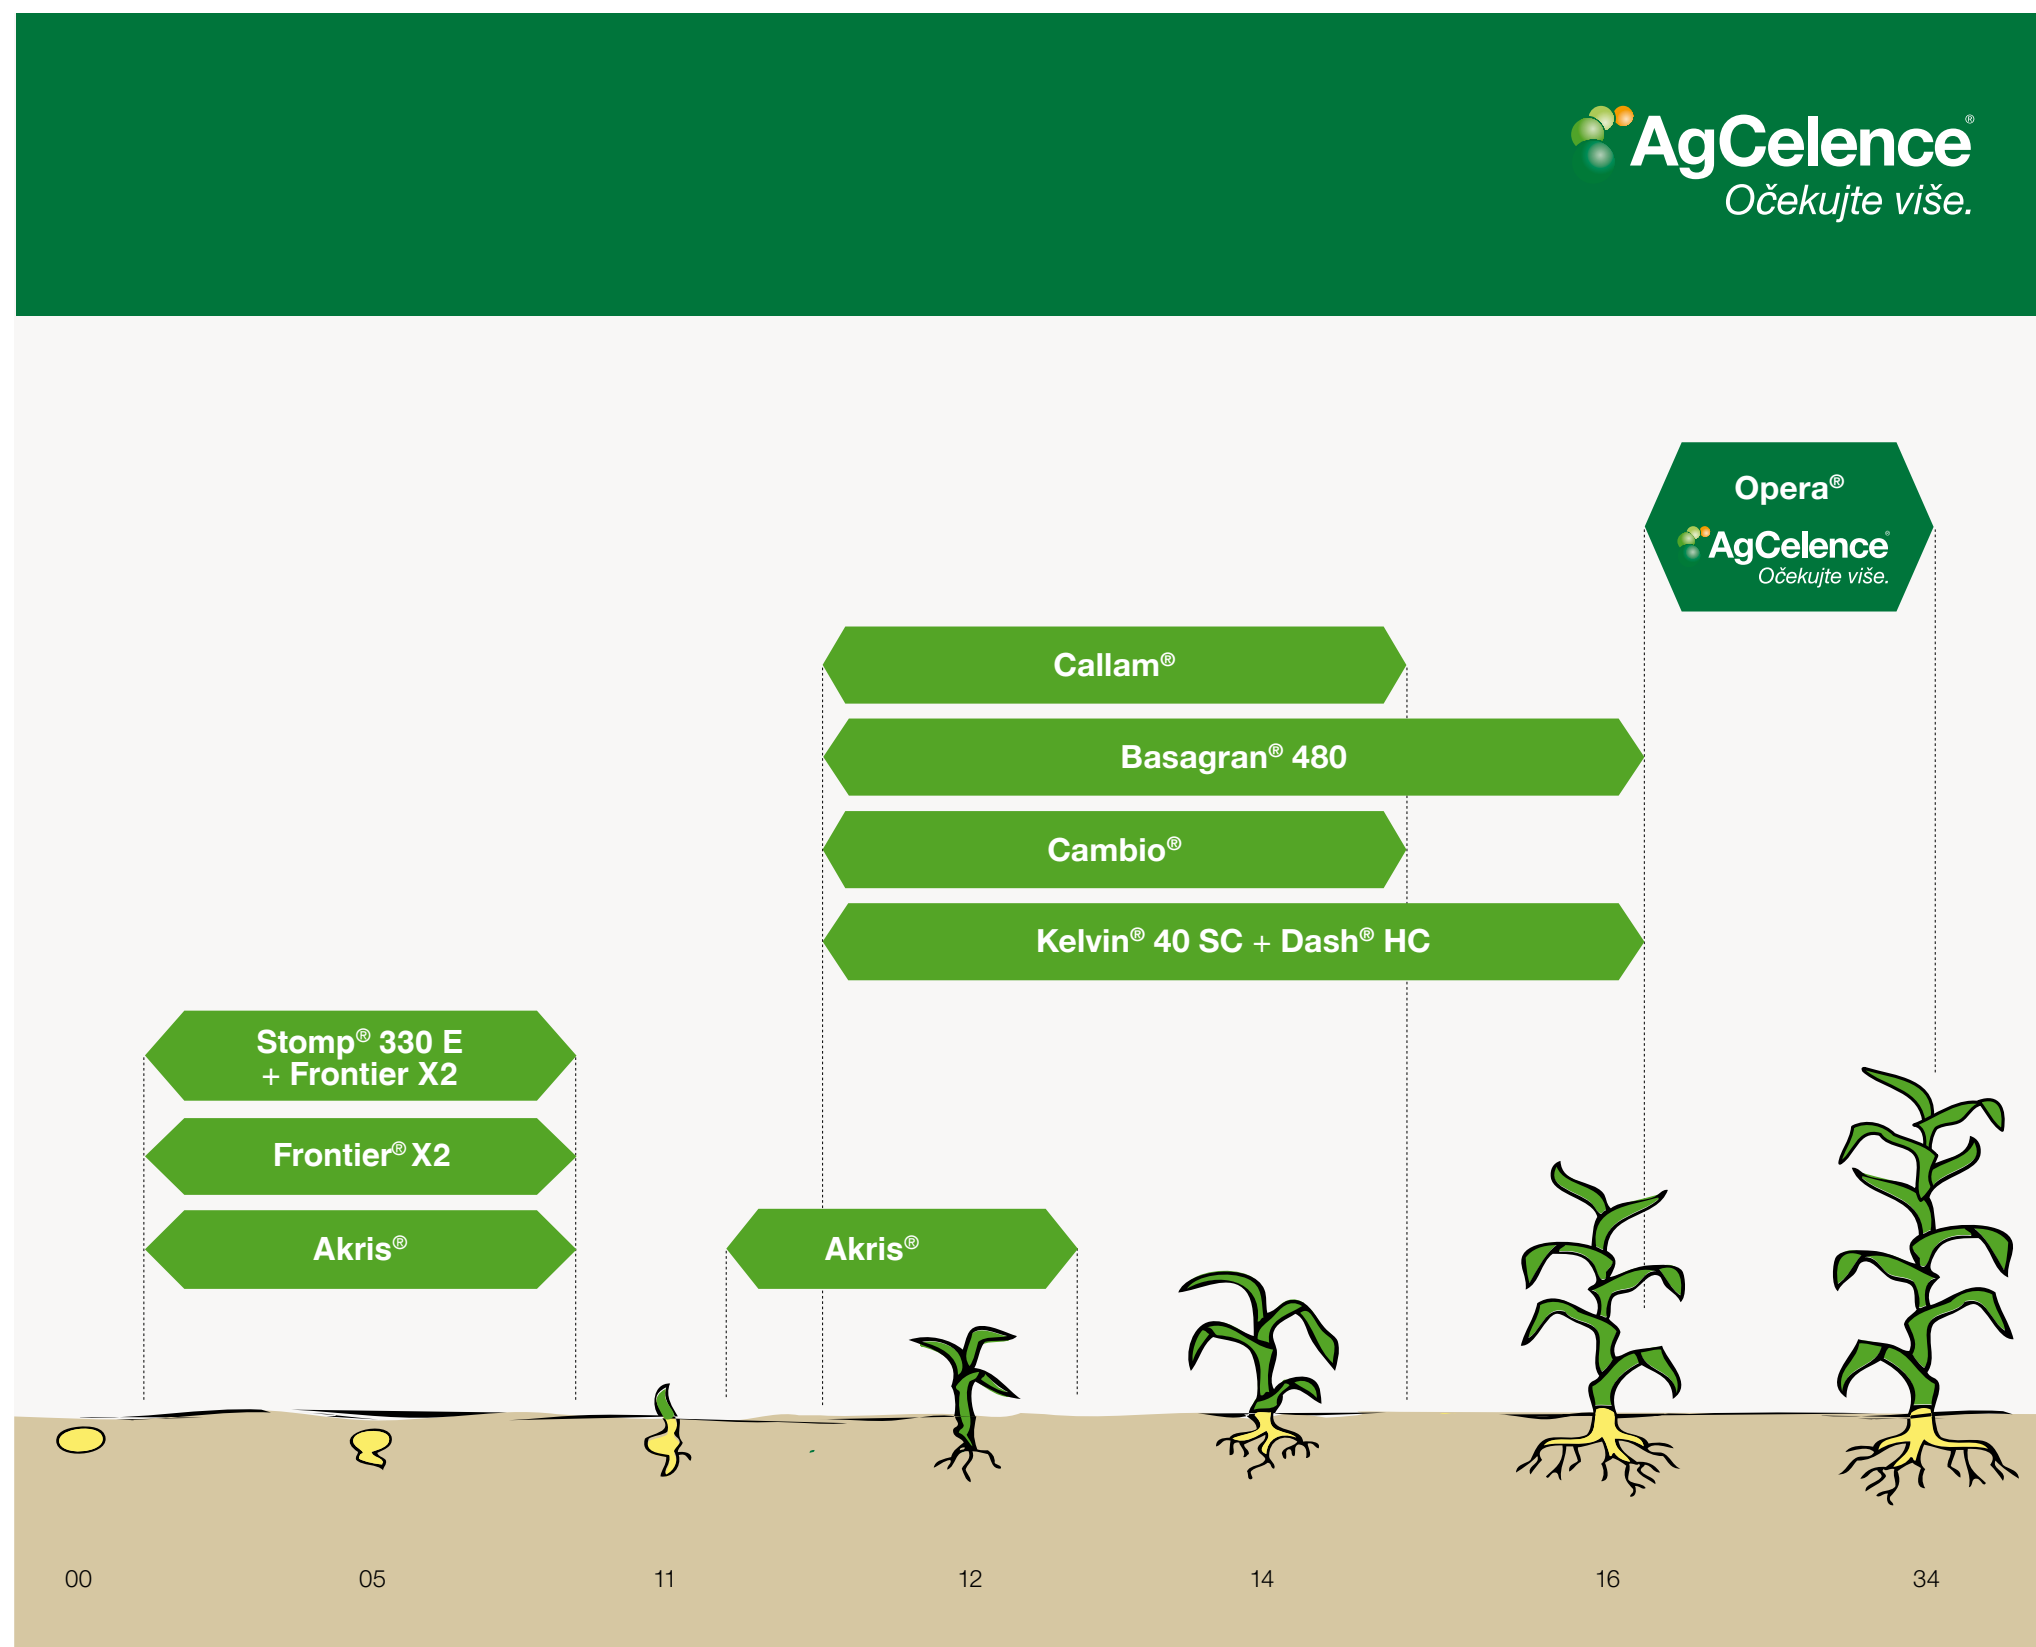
AgCelence®
Očekujte više.

Opera®
AgCelence®
Očekujte više.

Callam®

Basagran® 480

Cambio®

Kelvin® 40 SC + Dash® HC

Stomp® 330 E
+ Frontier X2

Frontier® X2

Akris®

Akris®

00

05

11

12

14

16

34